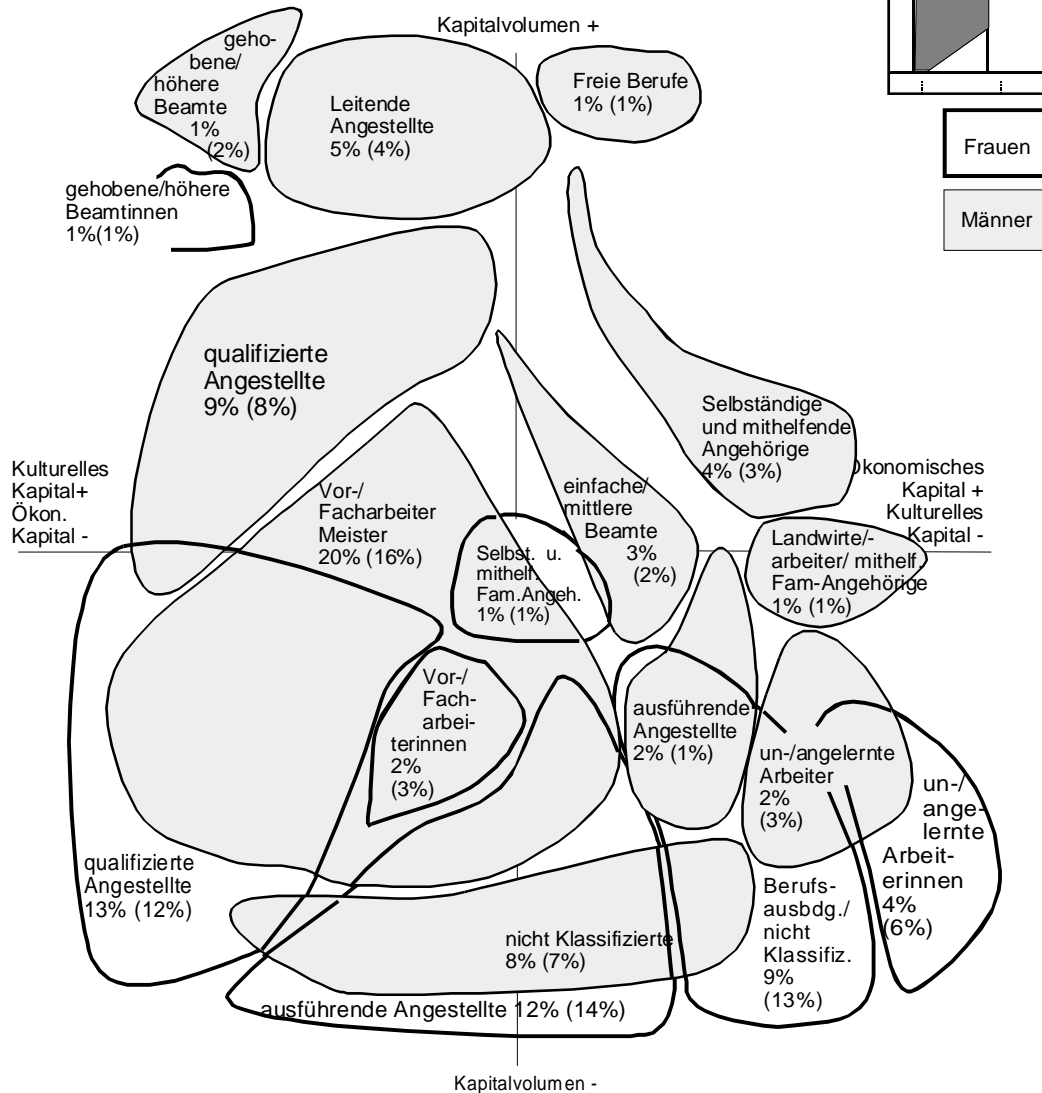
Kapitalvolumen +

Frauen

Männer

gehobene/höhere Beamte 1% (2%)

Leitende Angestellte 5% (4%)

Freie Berufe 1% (1%)

gehobene/höhere Beamtinnen 1%(1%)

qualifizierte Angestellte 9% (8%)

Selbständige und mithelfende Angehörige 4% (3%)

Kulturelles Kapital+ Ökon. Kapital -

Ökonomisches Kapital + Kulturelles Kapital -

Vor-/ Facharbeiter Meister 20% (16%)

einfache/ mittlere Beamte 3% (2%)

Selbst. u. mithelf. Fam.Angeh. 1% (1%)

Landwirte/-arbeiter/ mithelf. Fam-Angehörige 1% (1%)

Vor-/ Facharbeiterinnen 2% (3%)

ausführende Angestellte 2% (1%)

un-/angelernte Arbeiter 2% (3%)

un-/ angelernte Arbeiterinnen 4% (6%)

qualifizierte Angestellte 13% (12%)

Berufsausbdg./ nicht Klassifiz. 9% (13%)

nicht Klassifizierte 8% (7%)

ausführende Angestellte 12% (14%)

Kapitalvolumen -